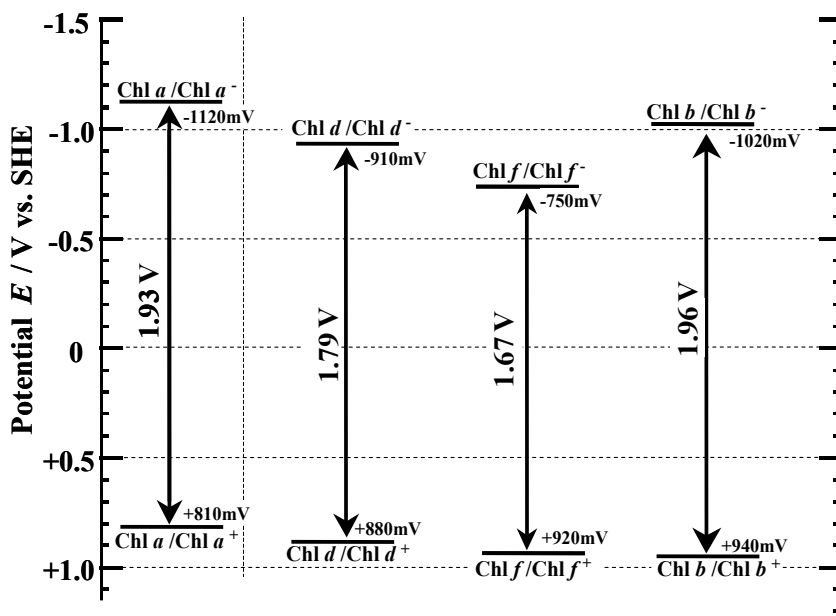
-1.5

-1.0

-0.5

0

+0.5

+1.0

Potential $E$ / V vs. SHE

Chl $a$ /Chl $a^-$
-1120mV
1.93 V
+810mV
Chl $a$ /Chl $a^+$

Chl $d$ /Chl $d^-$
-910mV
1.79 V
+880mV
Chl $d$ /Chl $d^+$

Chl $f$ /Chl $f^-$
-750mV
1.67 V
+920mV
Chl $f$ /Chl $f^+$

Chl $b$ /Chl $b^-$
-1020mV
1.96 V
+940mV
Chl $b$ /Chl $b^+$